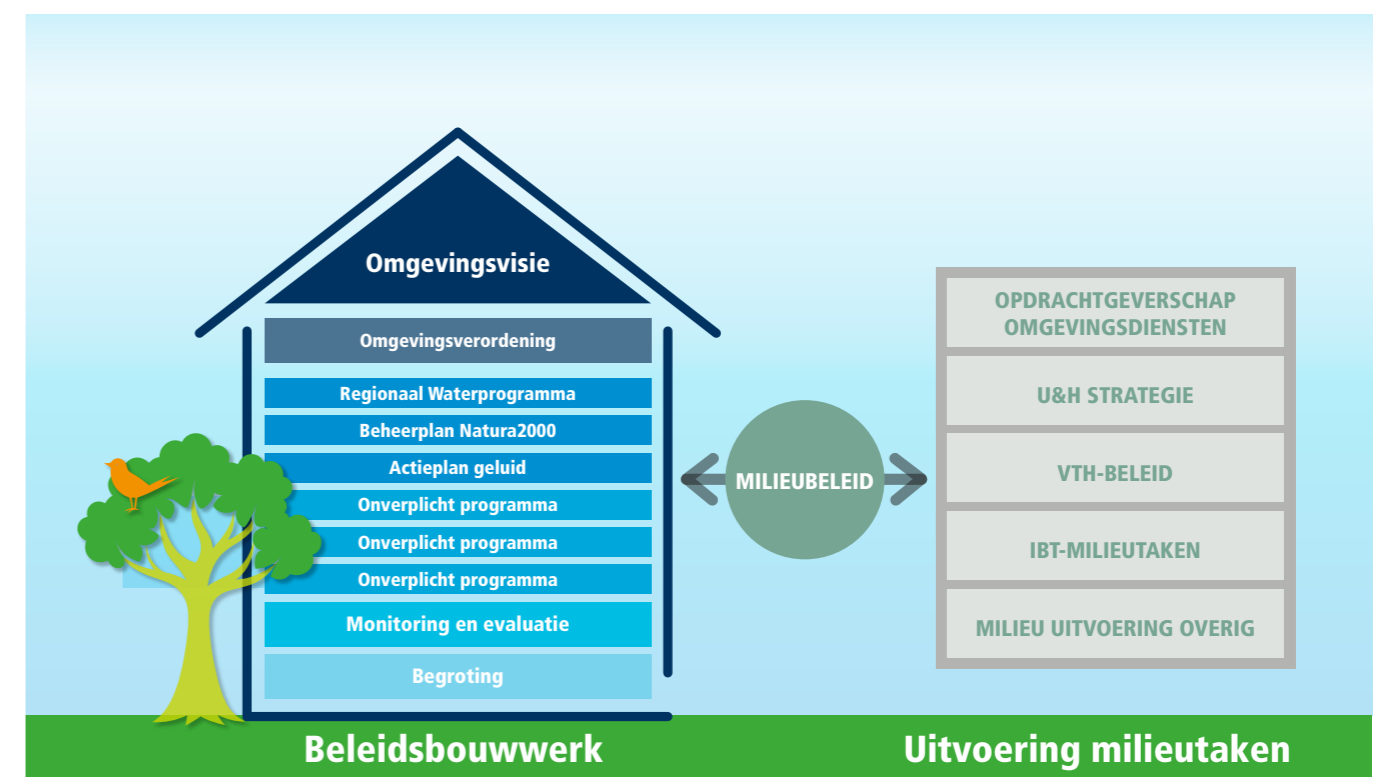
Omgevingsvisie

Omgevingsverordening

Regionaal Waterprogramma

Beheerplan Natura2000

Actieplan geluid

Onverplicht programma

Onverplicht programma

Onverplicht programma

Monitoring en evaluatie

Begroting

MILIEUBELEID

OPDRACHTGEVERSCHAP OMGEVINGSDIENSTEN

U&H STRATEGIE

VTH-BELEID

IBT-MILIEUTAKEN

MILIEU UITVOERING OVERIG

Beleidsbouwwerk

Uitvoering milieutaken